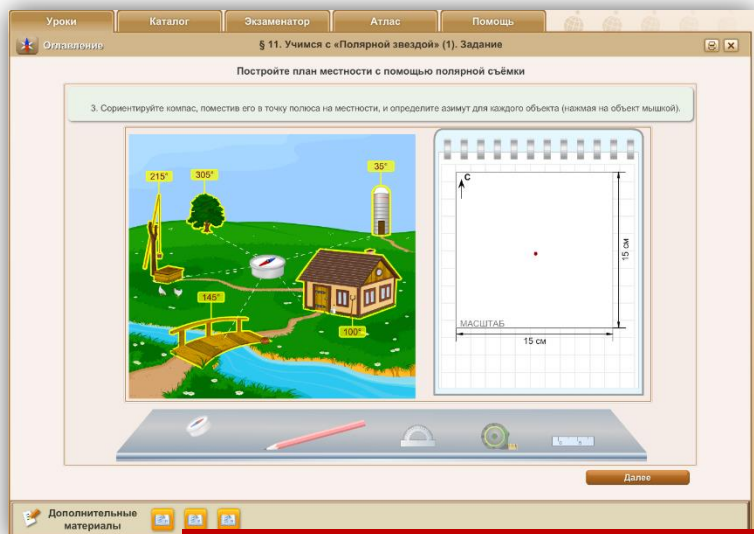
Уроки | Каталог | Экзаменатор | Атлас | Помощь

Оглавление

§ 11. Учимся с «Полярной звездой» (1). Задание

Постройте план местности с помощью полярной съёмки

3. Сориентируйте компас, поместив его в точку полюса на местности, и определите азимут для каждого объекта (нажмая на объект мышкой).

215°

305°

35°

145°

100°

С

15 см

МАСШТАБ

15 см

Далее

Дополнительные материалы